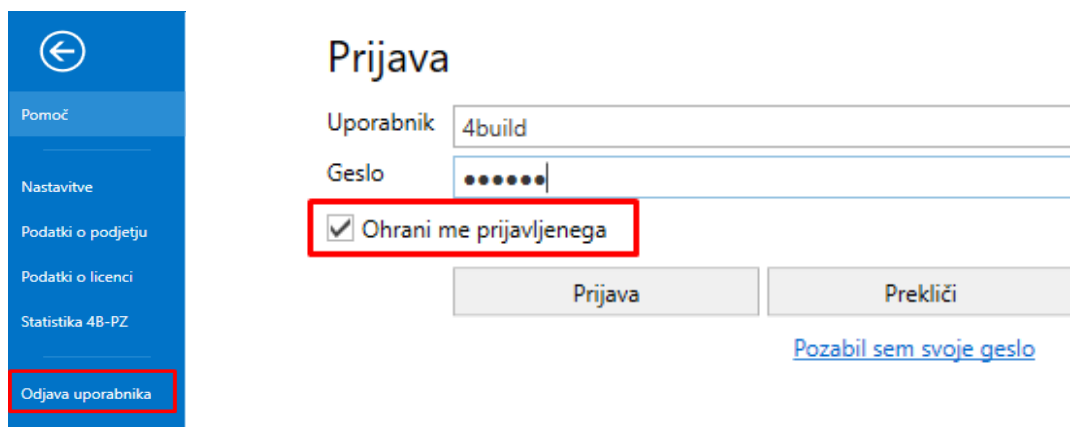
Pomoč

Nastavitve

Podatki o podjetju

Podatki o licenci

Statistika 4B-PZ

Odjava uporabnika

Prijava

Uporabnik 4build

Geslo ••••••

Ohrani me prijavljenega

Prijava

Prekliči

Pozabil sem svoje geslo